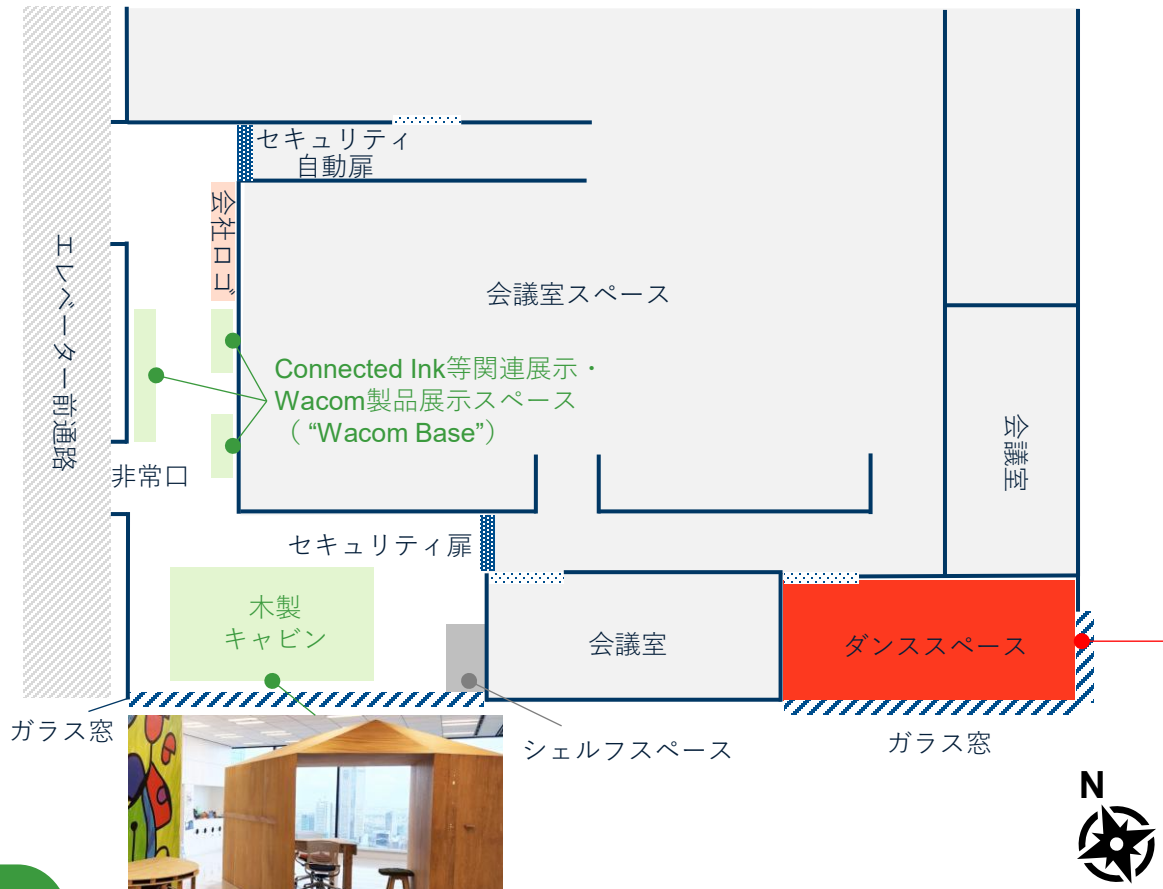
セキュリティ
自動扉

会社ロゴ

エレベーター前通路

会議室スペース

Connected Ink等関連展示・
Wacom製品展示スペース
（“Wacom Base”）

会議室

非常口

セキュリティ扉

木製
キャビン

会議室

ダンススペース

ガラス窓

シェルフスペース

ガラス窓

N